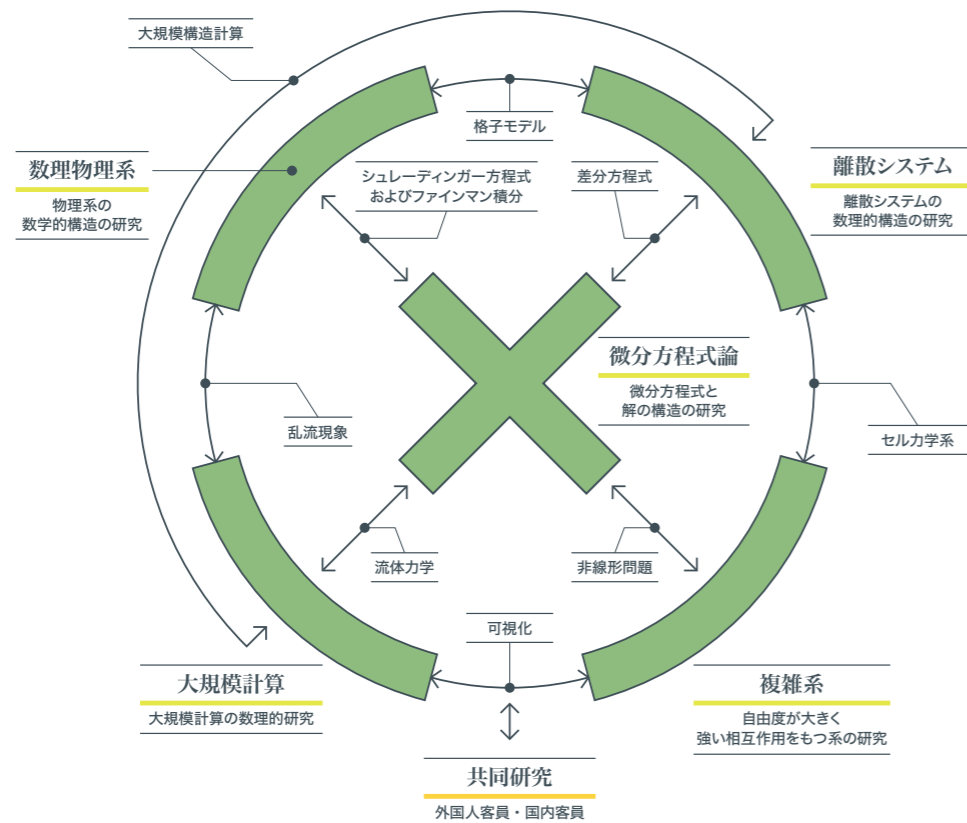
大規模構造計算

格子モデル

数理物理系
物理系の
数学的構造の研究

シュレーディンガー方程式
およびファインマン積分

差分方程式

離散システム
離散システムの
数理的構造の研究

微分方程式論
微分方程式と
解の構造の研究

乱流現象

セル力学系

流体力学

非線形問題

可視化

大規模計算
大規模計算の数理的研究

複雑系
自由度が大きく
強い相互作用をもつ系の研究

共同研究
外国人客員・国内客員